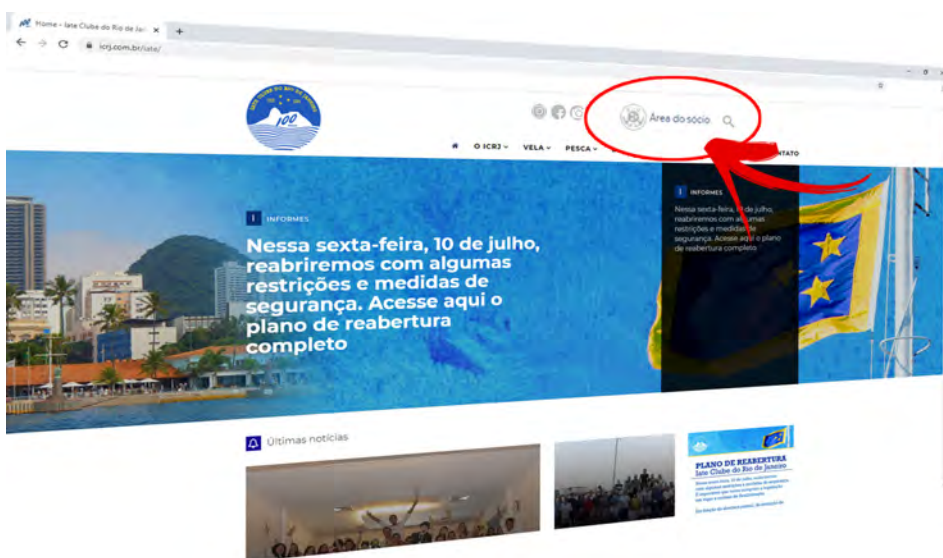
Home - Iate Clube do Rio de Jan ×
icrj.com.br/iate/

100

Área do sócio

O ICRJ VELA PESCA NTATO

INFORMES

Nessa sexta-feira, 10 de julho, reabriremos com algumas restrições e medidas de segurança. Acesse aqui o plano de reabertura completo

INFORMES

Nessa sexta-feira, 10 de julho, reabriremos com algumas restrições e medidas de segurança. Acesse aqui o plano de reabertura completo

Últimas notícias

PLANO DE REABERTURA
Iate Clube do Rio de Janeiro